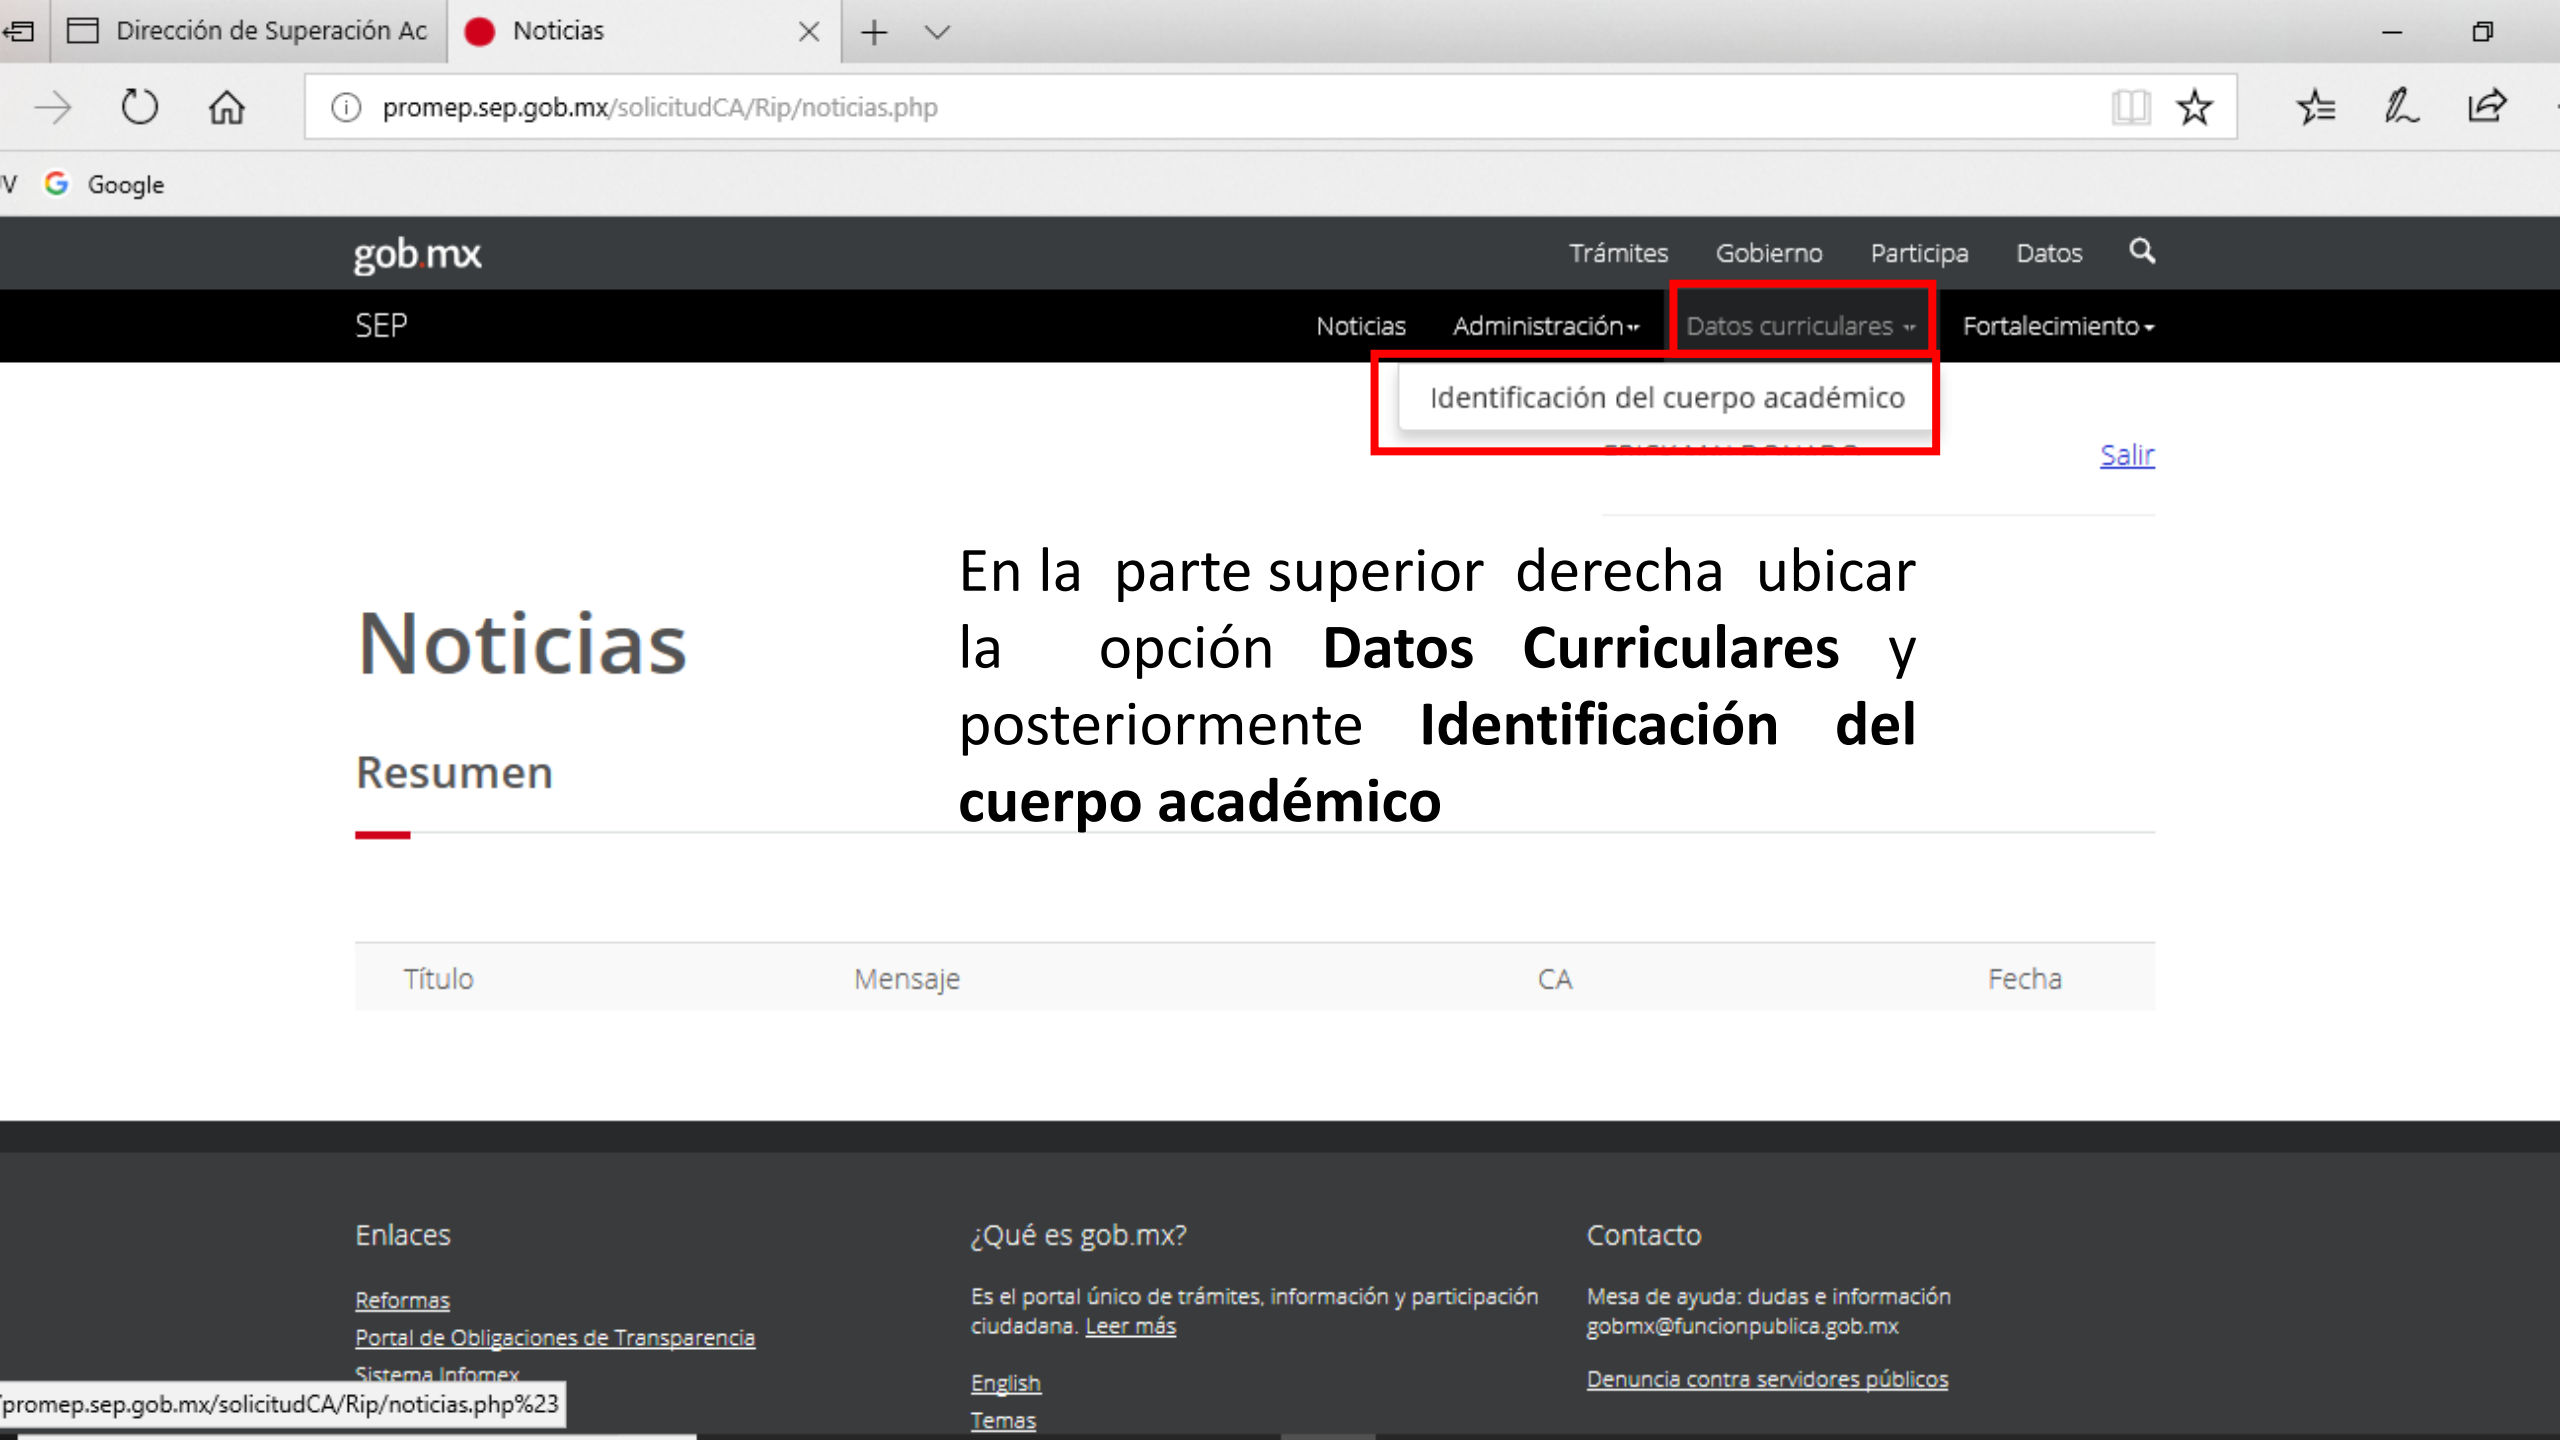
Dirección de Superación Ac | Noticias

promep.sep.gob.mx/solicitudCA/Rip/noticias.php

Google

gob.mx

Trámites Gobierno Participa Datos

SEP

Noticias Administración Datos curriculares Fortalecimiento

Identificación del cuerpo académico

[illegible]

Salir

Noticias

Resumen

En la parte superior derecha ubicar la opción **Datos Curriculares** y posteriormente **Identificación del cuerpo académico**

| Título | Mensaje | CA | Fecha |
|---|---|---|---|

Enlaces

Reformas

Portal de Obligaciones de Transparencia

Sistema Infomex

¿Qué es gob.mx?

Es el portal único de trámites, información y participación ciudadana. Leer más

English

Temas

Contacto

Mesa de ayuda: dudas e información gobmx@funcionpublica.gob.mx

Denuncia contra servidores públicos

promep.sep.gob.mx/solicitudCA/Rip/noticias.php%23